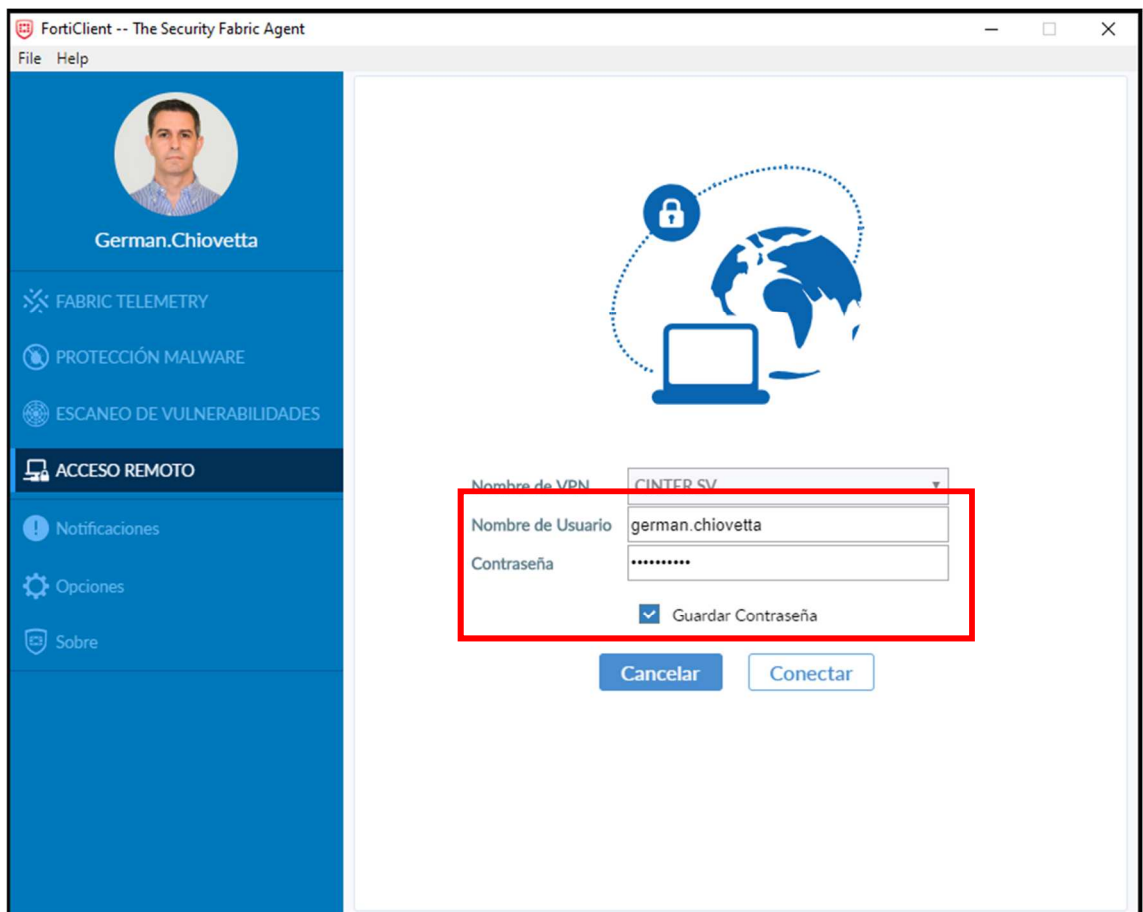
FortiClient -- The Security Fabric Agent

File Help

German.Chiovetta

FABRIC TELEMETRY

PROTECCIÓN MALWARE

ESCANEO DE VULNERABILIDADES

ACCESO REMOTO

Notificaciones

Opciones

Sobre

Nombre de VPN CINTER SV

Nombre de Usuario german.chiovetta

Contraseña ••••••••••

Guardar Contraseña

Cancelar Conectar